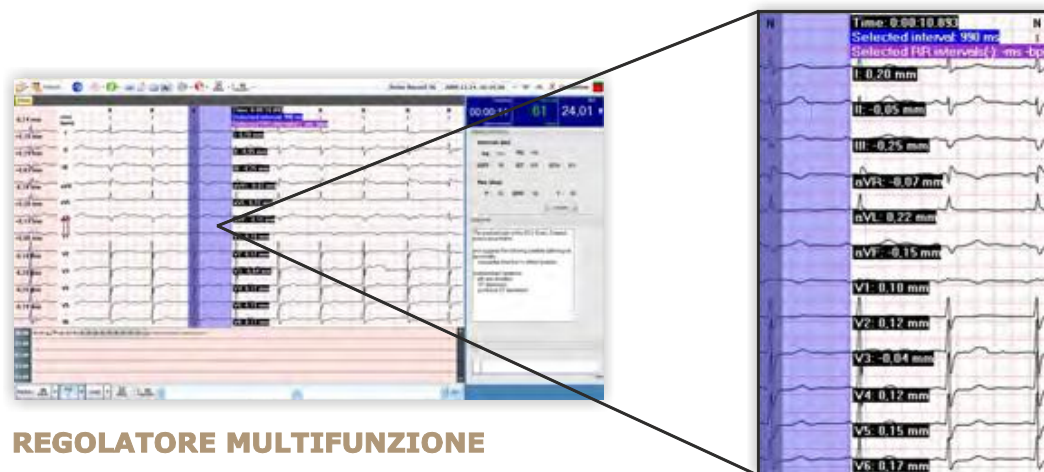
00:00:11
61
24,01

N
Time: 0:00:10.893
Selected interval: 990 ms
Selected RR intervals(-): -ms -bp
I: 0,20 mm
II: -0,05 mm
III: -0,25 mm
aVR: -0,07 mm
aVL: 0,22 mm
aVF: -0,15 mm
V1: 0,10 mm
V2: 0,12 mm
V3: -0,04 mm
V4: 0,12 mm
V5: 0,15 mm
V6: 0,17 mm

REGOLATORE MULTIFUNZIONE